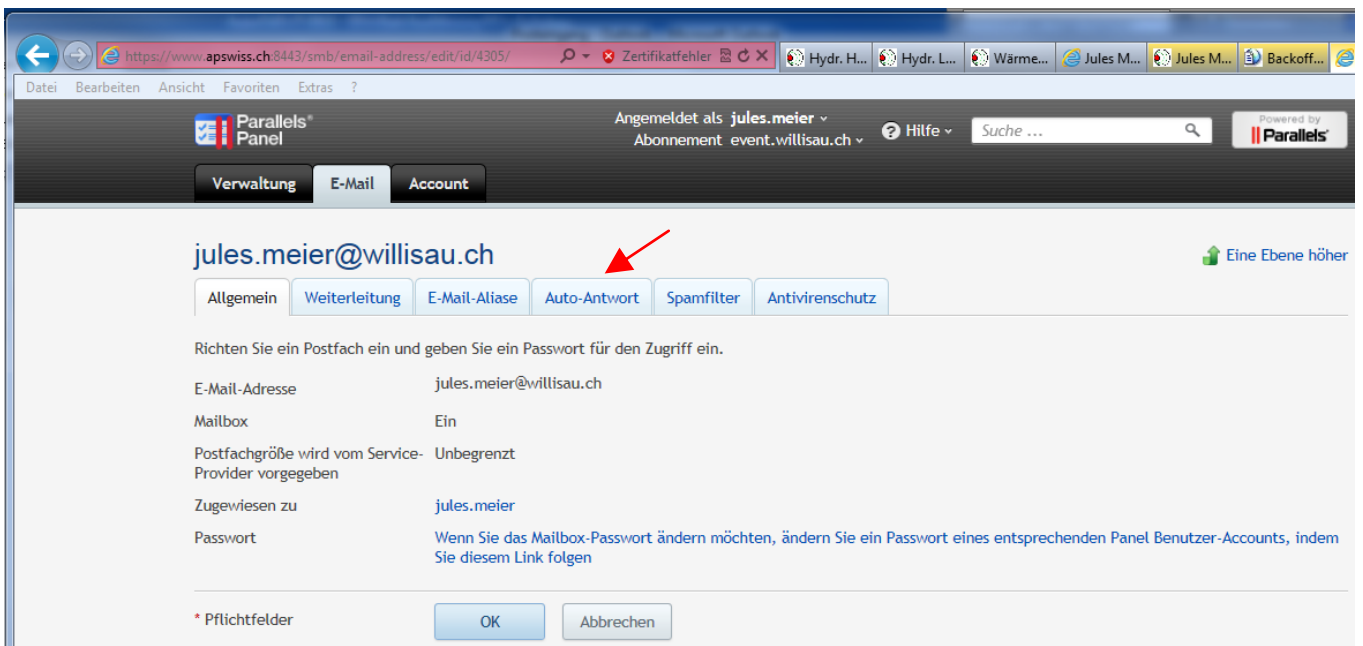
https://www.apswiss.ch:8443/smb/email-address/edit/id/4305/ Zertifikatfehler Hydr. H... Hydr. L... Wärme... Jules M... Jules M... Backoff...

Datei Bearbeiten Ansicht Favoriten Extras ?

Parallels® Panel

Angemeldet als jules.meier
Abonnement event.willisau.ch

Hilfe

Suche ...

Powered by Parallels

Verwaltung E-Mail Account

jules.meier@willisau.ch

Eine Ebene höher

Allgemein Weiterleitung E-Mail-Aliase Auto-Antwort Spamfilter Antivirenschutz

Richten Sie ein Postfach ein und geben Sie ein Passwort für den Zugriff ein.

| | |
|---|---|
| E-Mail-Adresse | jules.meier@willisau.ch |
| Mailbox | Ein |
| Postfachgröße wird vom Service-Provider vorgegeben | Unbegrenzt |
| Zugewiesen zu | jules.meier |
| Passwort | Wenn Sie das Mailbox-Passwort ändern möchten, ändern Sie ein Passwort eines entsprechenden Panel Benutzer-Accounts, indem Sie diesem Link folgen |

* Pflichtfelder

OK Abbrechen